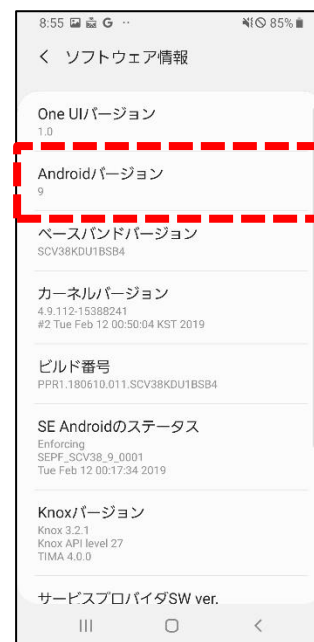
8:55 G ·· 85%

< ソフトウェア情報

One UIバージョン
1.0

Androidバージョン
9

ベースバンドバージョン
SCV38KDU1BSB4

カーネルバージョン
4.9.112-15388241
#2 Tue Feb 12 00:50:04 KST 2019

ビルド番号
PPR1.180610.011.SCV38KDU1BSB4

SE Androidのステータス
Enforcing
SEPF_SCV38_9_0001
Tue Feb 12 00:17:34 2019

Knoxバージョン
Knox 3.2.1
Knox API level 27
TIMA 4.0.0

サービスプロバイダSW ver.